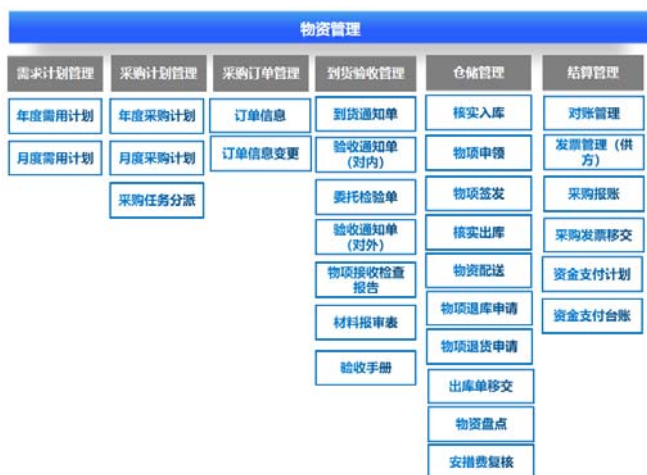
物资管理

需求计划管理
年度需用计划
月度需用计划

采购计划管理
年度采购计划
月度采购计划
采购任务分派

采购订单管理
订单信息
订单信息变更

到货验收管理
到货通知单
验收通知单（对内）
委托检验单
验收通知单（对外）
物项接收检查报告
材料报审表
验收手册

仓储管理
核实入库
物项申领
物项签发
核实出库
物资配送
物项退库申请
物项退货申请
出库单移交
物资盘点
安措费复核

结算管理
对账管理
发票管理（供方）
采购报账
采购发票移交
资金支付计划
资金支付台账